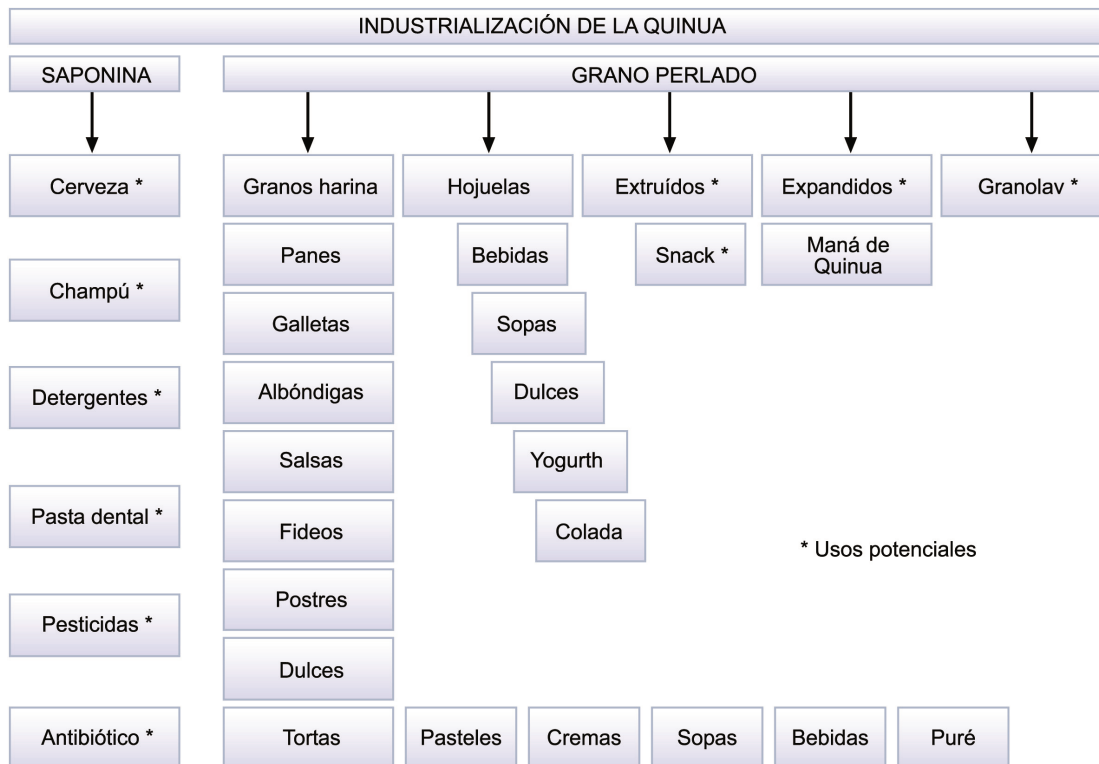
INDUSTRIALIZACIÓN DE LA QUINUA

SAPONINA

Cerveza *

Champú *

Detergentes *

Pasta dental *

Pesticidas *

Antibiótico *

GRANO PERLADO

Granos harina

Panes

Galletas

Albóndigas

Salsas

Fideos

Postres

Dulces

Tortas

Hojuelas

Bebidas

Sopas

Dulces

Yogurth

Colada

Extruídos *

Snack *

Expandidos *

Maná de Quinua

Granolav *

Pasteles

Cremas

Sopas

Bebidas

Puré

* Usos potenciales